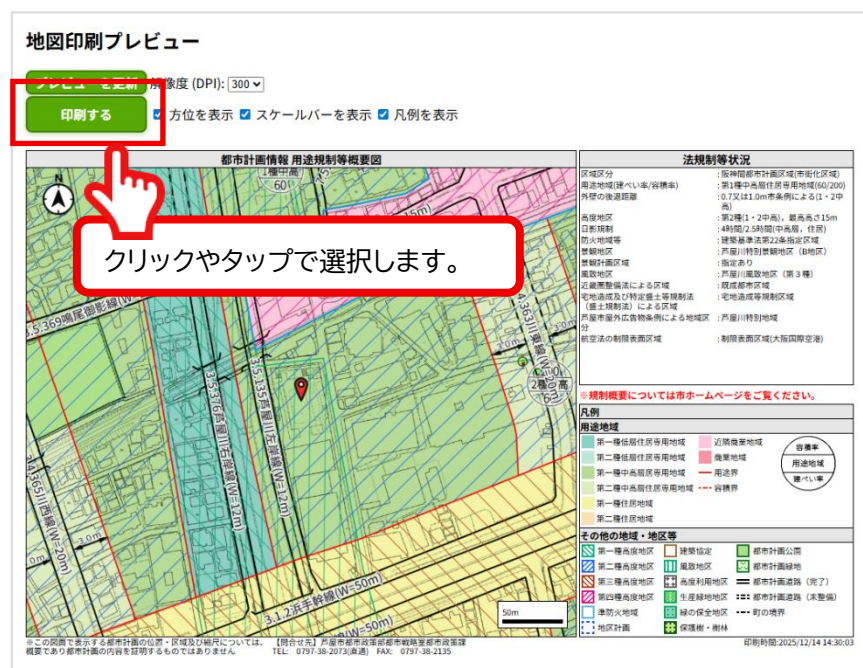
地図印刷プレビュー

プレビューを更新 解像度 (DPI): 300

印刷する ☑ 方位を表示 ☑ スケールバーを表示 ☑ 凡例を表示

都市計画情報 用途規制等概要図

クリックやタップで選択します。

1種中高 60

3.5.369 阪急御影線(W=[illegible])

3.5.135 芦屋川右岸線(W=12m)

3.5.376 芦屋川左岸線(W=12m)

3.4.363 山幹線(W=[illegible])

3.4.365 山手線(W=20m)

3.1.2 浜手幹線(W=50m)

2種 高

3.0m

50m

法規制等状況

| | |
|---|---|
| 区域区分 | : 阪神間都市計画区域(市街化区域) |
| 用途地域(建ぺい率/容積率) | : 第1種中高層住居専用地域(60/200) |
| 外壁の後退距離 | : 0.7又は1.0m市条例による(1・2中高) |
| 高度地区 | : 第2種(1・2中高)、最高高さ15m |
| 日影規制 | : 4時間/2.5時間(中高層、住居) |
| 防火地域等 | : 建築基準法第22条指定区域 |
| 景観地区 | : 芦屋川特別景観地区 (B地区) |
| 景観計画区域 | : 指定あり |
| 風致地区 | : 芦屋川風致地区 (第3種) |
| 近畿圏整備法による区域 | : 既成都市区域 |
| 宅地造成及び特定盛土等規制法(盛土規制法)による区域 | : 宅地造成等規制区域 |
| 芦屋市屋外広告物条例による地区分 | : 芦屋川特別地域 |
| 航空法の制限表面区域 | : 制限表面区域(大阪国際空港) |

※規制概要については市ホームページをご覧ください。

凡例

用途地域

第一種低層住居専用地域
第二種低層住居専用地域
第一種中高層住居専用地域
第二種中高層住居専用地域
第一種住居地域
第二種住居地域
近隣商業地域
商業地域
用途界
容積界

容積率
用途地域
建ぺい率

その他の地域・地区等

第一種高度地区
第二種高度地区
第三種高度地区
第四種高度地区
準防火地域
地区計画
建築協定
風致地区
高度利用地区
生産緑地地区
緑の保全地区
保護樹・樹林
都市計画公園
都市計画緑地
都市計画道路(完了)
都市計画道路(未整備)
町の境界

※この図面で表示する都市計画の位置・区域及び縮尺については、概要であり都市計画の内容を証明するものではありません
【問合せ先】芦屋市都市政策部都市戦略室都市政策課
TEL: 0797-38-2073(直通) FAX: 0797-38-2135

印刷時間:2025/12/14 14:30:03